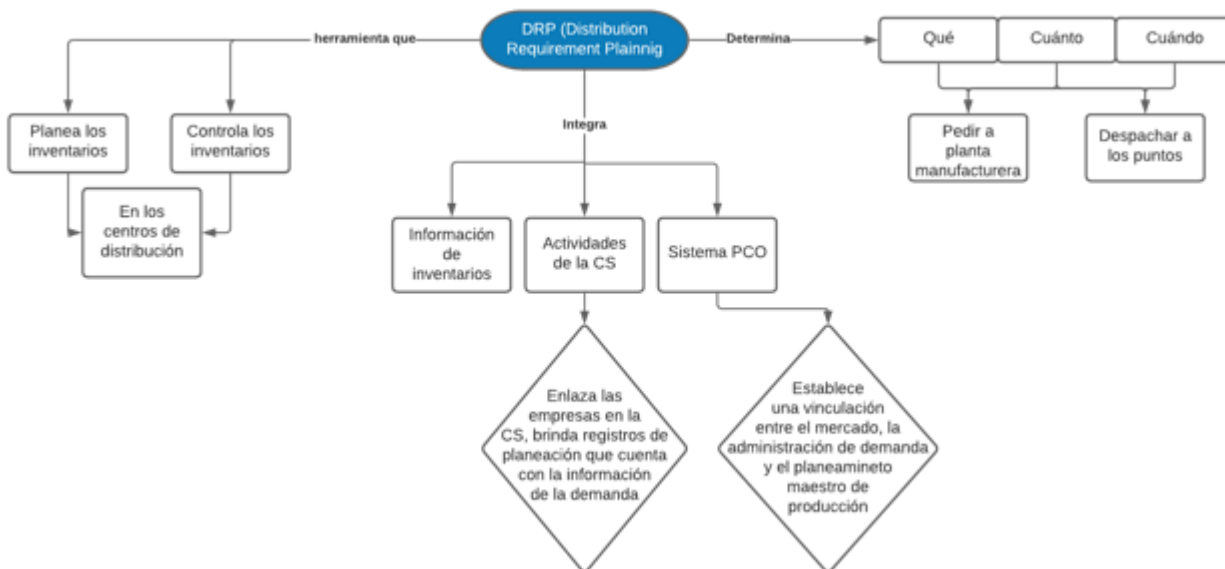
DRP (Distribution Requirement Plainnig

herramienta que

Planea los inventarios

Controla los inventarios

En los centros de distribución

Integra

Información de inventarios

Actividades de la CS

Sistema PCO

Enlaza las empresas en la CS, brinda registros de planeación que cuenta con la información de la demanda

Establece una vinculación entre el mercado, la administración de demanda y el planeamineto maestro de producción

Determina

Qué

Cuánto

Cuándo

Pedir a planta manufacturera

Despachar a los puntos